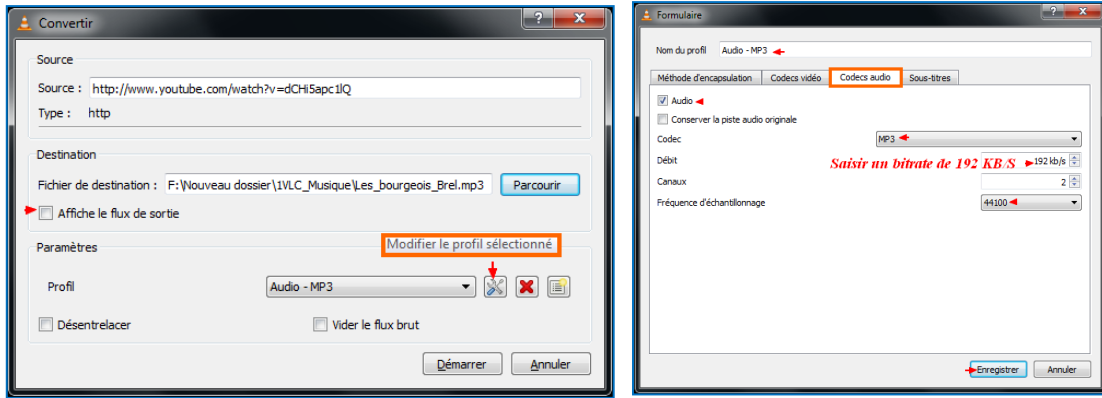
Convertir

Source

Source : http://www.youtube.com/watch?v=dCHi5apc1lQ

Type : http

Destination

Fichier de destination : F:\Nouveau dossier\1VLC_Musique\Les_bourgeois_Brel.mp3

Parcourir

Affiche le flux de sortie

Paramètres

Modifier le profil sélectionné

Profil

Audio - MP3

Désentrelacer

Vider le flux brut

Démarrer

Annuler

Formulaire

Nom du profil

Audio - MP3

Méthode d'encapsulation

Codecs vidéo

Codecs audio

Sous-titres

Audio

Conserver la piste audio originale

Codec

MP3

Débit

Saisir un bitrate de 192 KB/S

192 kb/s

Canaux

2

Fréquence d'échantillonnage

44100

Enregistrer

Annuler